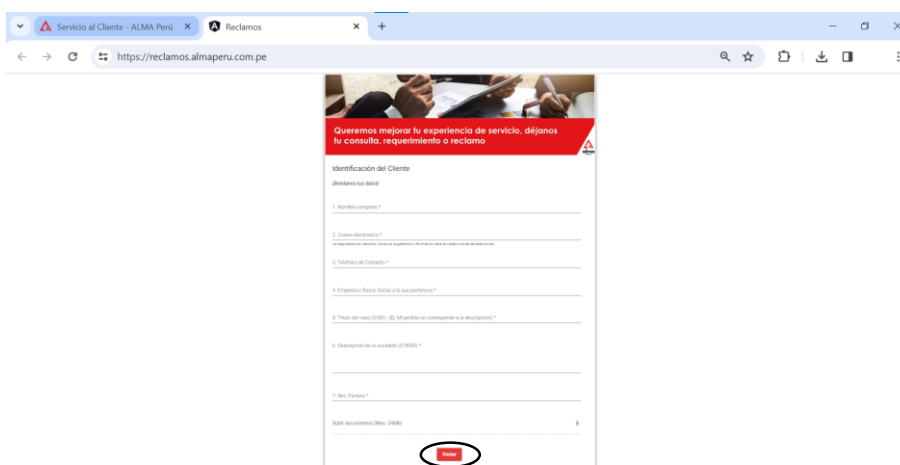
Servicio al Cliente - ALMA Perú ×
Reclamos ×
+
https://reclamos.almaperu.com.pe

Queremos mejorar tu experiencia de servicio, déjanos tu consulta, requerimiento o reclamo

Identificación del Cliente

¡Bríndanos tus datos!

1. Nombre completo *

2. Correo electrónico *

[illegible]

3. Teléfono de Contacto *

4. Empresa o Razon Social a la que pertenece *

5. Título del caso (0/80) - (Ej. Mi pedido no corresponde a la descripción) *

6. Descripción de la cuestión (0/1000) *

7. Nro. Factura *

Subir documentos (Máx. 24MB)

Enviar